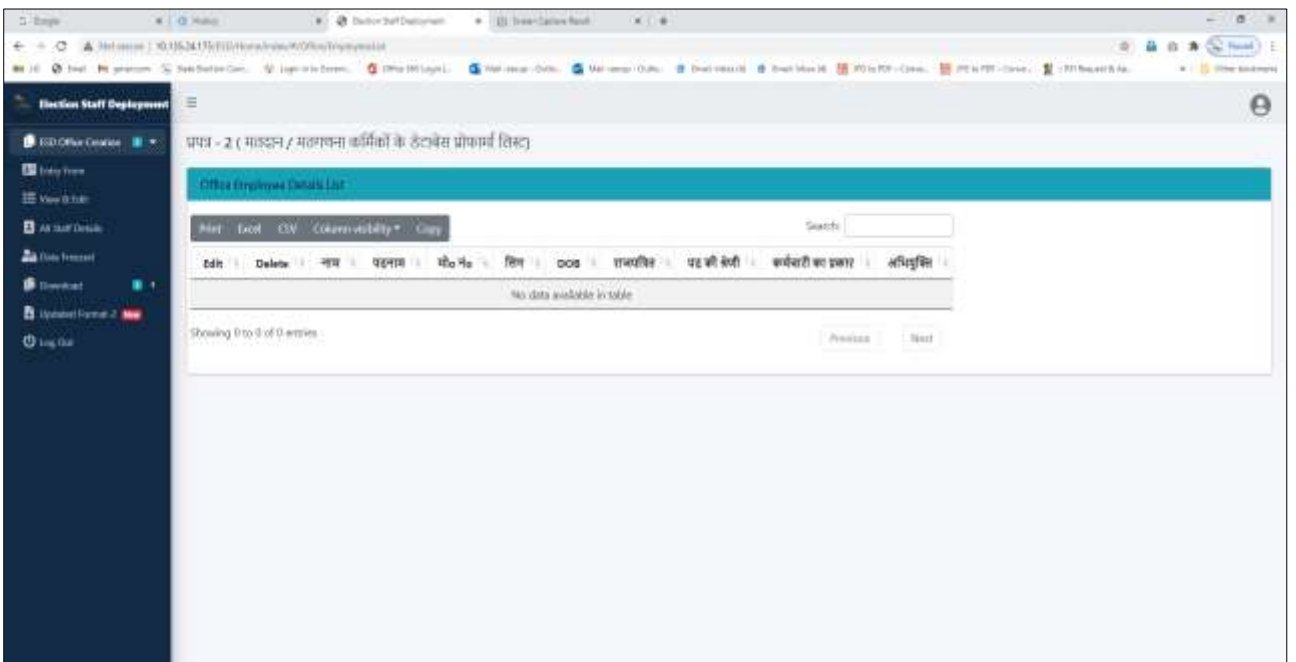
Election Staff Deployment

ESD Office Creation
Entry Form
View & Edit
All Staff Details
Data Freezed
Download
Updated Format-2 New
Log Out

प्रपत्र - 2 ( मतदान / मतगणना कार्मिकों के डेटाबेस प्रोफार्मा लिस्ट)

Office Employees Details List

Print Excel CSV Column visibility Copy

Search:

| Edit | Delete | नाम | पदनाम | मो० नं० | लिंग | DOB | राजपत्रित | पद की श्रेणी | कर्मचारी का प्रकार | अभियुक्ति |
|---|---|---|---|---|---|---|---|---|---|---|
| No data available in table | | | | | | | | | | |

Showing 0 to 0 of 0 entries

Previous Next